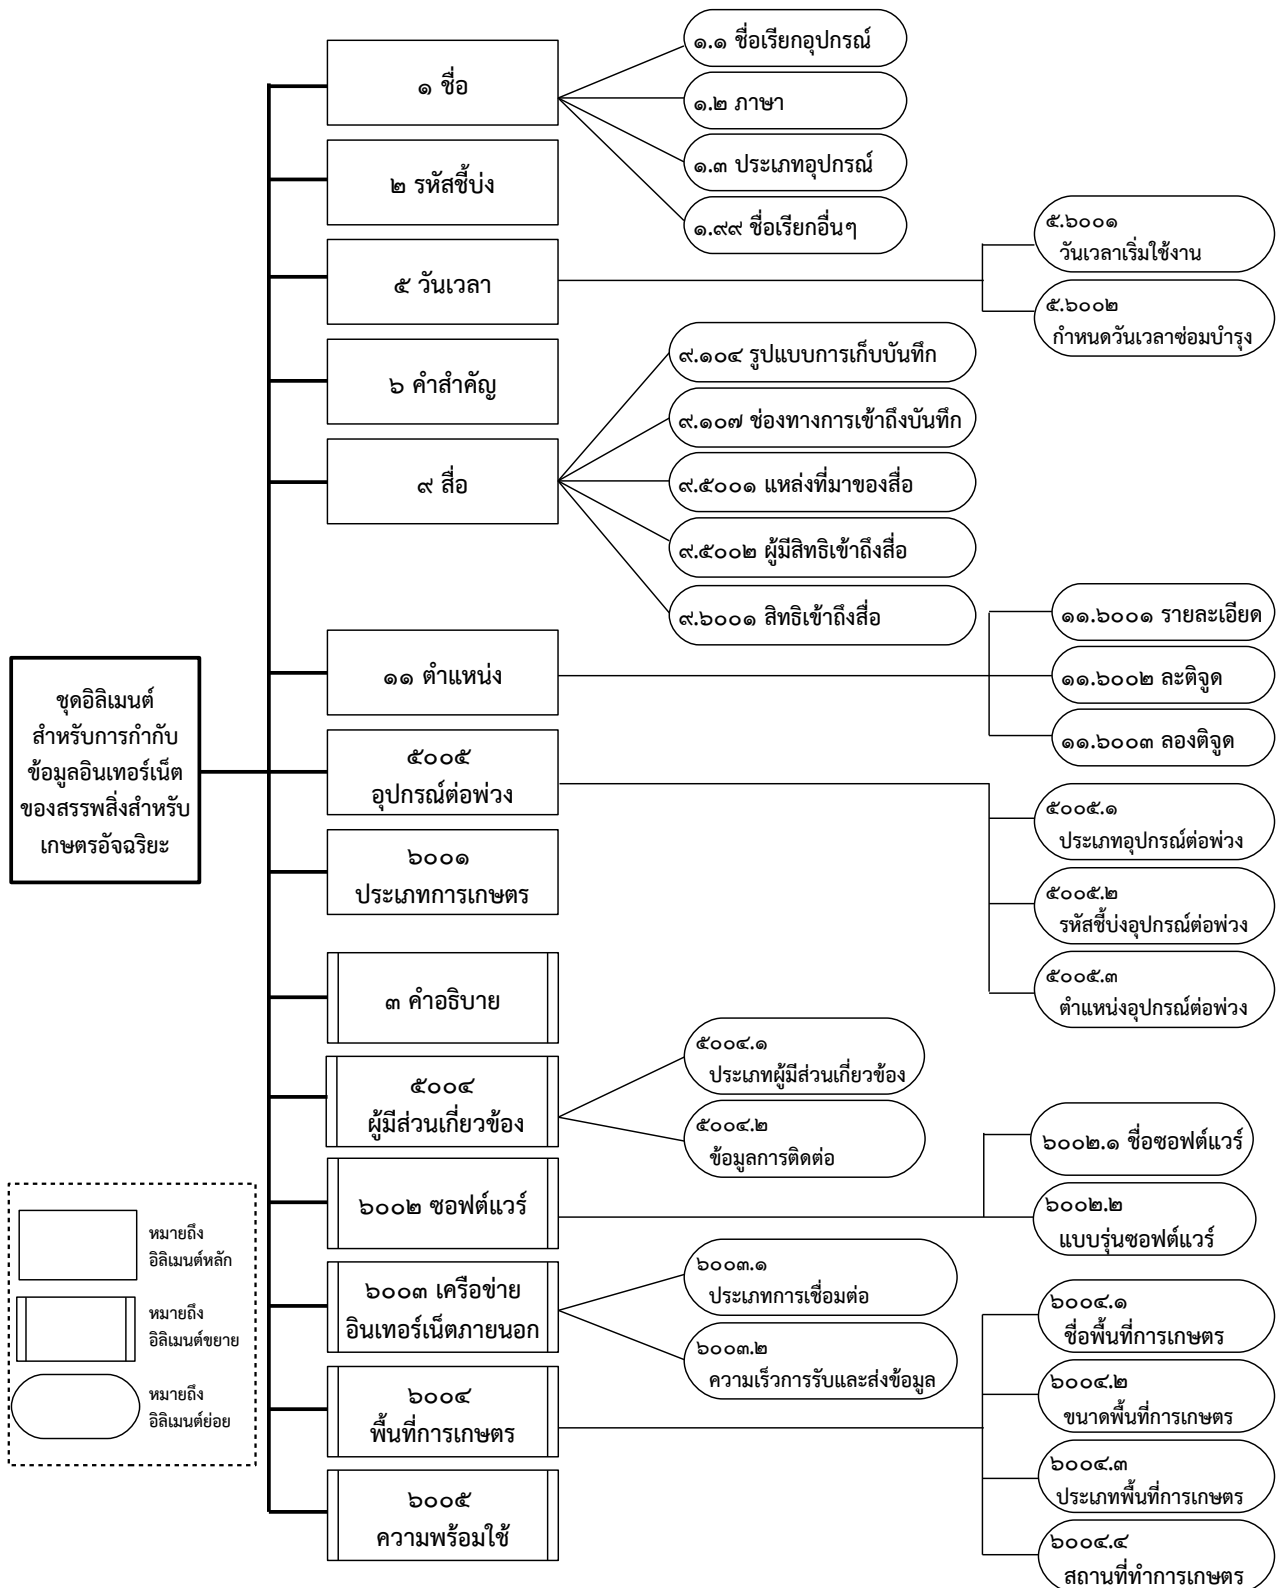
ชุดอิลิเมนต์สำหรับการกำกับข้อมูลอินเทอร์เน็ตของสรรพสิ่งสำหรับเกษตรอัจฉริยะ

๑ ชื่อ

๑.๑ ชื่อเรียกอุปกรณ์

๑.๒ ภาษา

๑.๓ ประเภทอุปกรณ์

๑.๙๙ ชื่อเรียกอื่นๆ

๒ รหัสชี้บ่ง

๕ วันเวลา

๕.๖๐๐๑ วันเวลาเริ่มใช้งาน

๕.๖๐๐๒ กำหนดวันเวลาซ่อมบำรุง

๖ คำสำคัญ

๙ สื่อ

๙.๑๐๔ รูปแบบการเก็บบันทึก

๙.๑๐๗ ช่องทางการเข้าถึงบันทึก

๙.๕๐๐๑ แหล่งที่มาของสื่อ

๙.๕๐๐๒ ผู้มีสิทธิเข้าถึงสื่อ

๙.๖๐๐๑ สิทธิเข้าถึงสื่อ

๑๑ ตำแหน่ง

๑๑.๖๐๐๑ รายละเอียด

๑๑.๖๐๐๒ ละติจูด

๑๑.๖๐๐๓ ลองติจูด

๕๐๐๕ อุปกรณ์ต่อพ่วง

๕๐๐๕.๑ ประเภทอุปกรณ์ต่อพ่วง

๕๐๐๕.๒ รหัสชี้บ่งอุปกรณ์ต่อพ่วง

๕๐๐๕.๓ ตำแหน่งอุปกรณ์ต่อพ่วง

๖๐๐๑ ประเภทการเกษตร

๓ คำอธิบาย

๕๐๐๔ ผู้มีส่วนเกี่ยวข้อง

๕๐๐๔.๑ ประเภทผู้มีส่วนเกี่ยวข้อง

๕๐๐๔.๒ ข้อมูลการติดต่อ

๖๐๐๒ ซอฟต์แวร์

๖๐๐๒.๑ ชื่อซอฟต์แวร์

๖๐๐๒.๒ แบบรุ่นซอฟต์แวร์

๖๐๐๓ เครือข่ายอินเทอร์เน็ตภายนอก

๖๐๐๓.๑ ประเภทการเชื่อมต่อ

๖๐๐๓.๒ ความเร็วการรับและส่งข้อมูล

๖๐๐๔ พื้นที่การเกษตร

๖๐๐๔.๑ ชื่อพื้นที่การเกษตร

๖๐๐๔.๒ ขนาดพื้นที่การเกษตร

๖๐๐๔.๓ ประเภทพื้นที่การเกษตร

๖๐๐๔.๔ สถานที่ทำการเกษตร

๖๐๐๕ ความพร้อมใช้

หมายถึง อิลิเมนต์หลัก

หมายถึง อิลิเมนต์ขยาย

หมายถึง อิลิเมนต์ย่อย